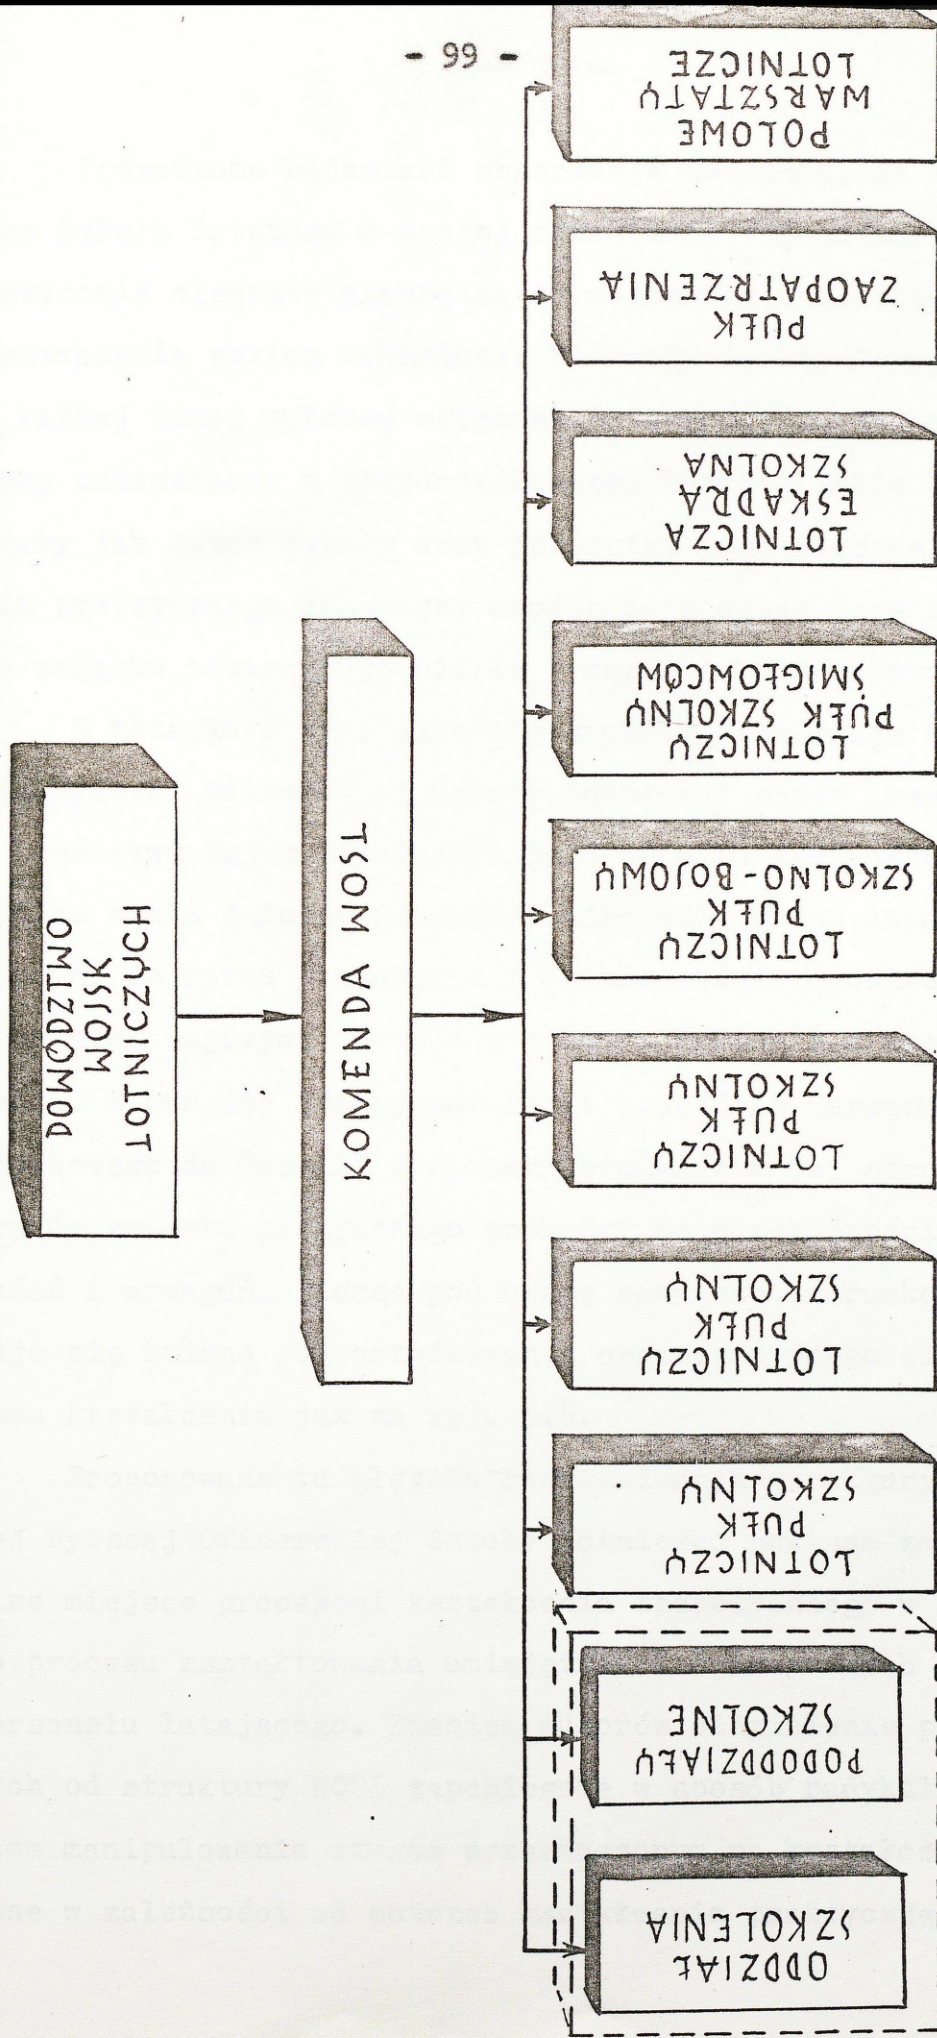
- 99 -

DOWÓDZTWO WOJSK LOTNICZYCH

KOMENDA WOSL

POLOWE WARSZTATY LOTNICZE

PUŁK ZAOPATRZENIA

LOTNICZA ESKADRA SZKOLNA

LOTNICZY PUŁK SZKOLNY ŚMIGŁOWCÓW

LOTNICZY PUŁK SZKOLNO-BOJOWY

LOTNICZY PUŁK SZKOLNY

LOTNICZY PUŁK SZKOLNY

LOTNICZY PUŁK SZKOLNY

PODODDZIAŁY SZKOLNE

ODDZIAŁ SZKOLENIA